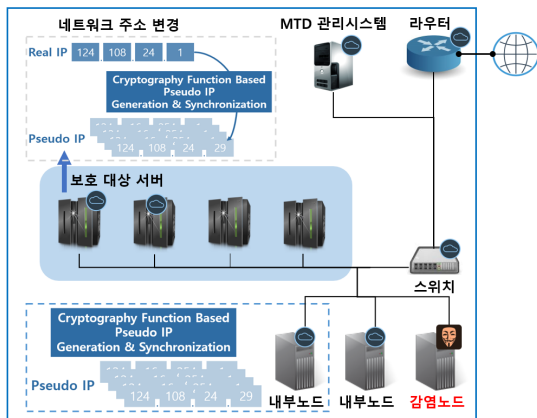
네트워크 주소 변경

Real IP 124 108 24 1

Cryptography Function Based Pseudo IP Generation & Synchronization

Pseudo IP 124 108 24 29

MTD 관리시스템

라우터

보호 대상 서버

스위치

Cryptography Function Based Pseudo IP Generation & Synchronization

Pseudo IP 124 108 24 29

내부노드

내부노드

감염노드